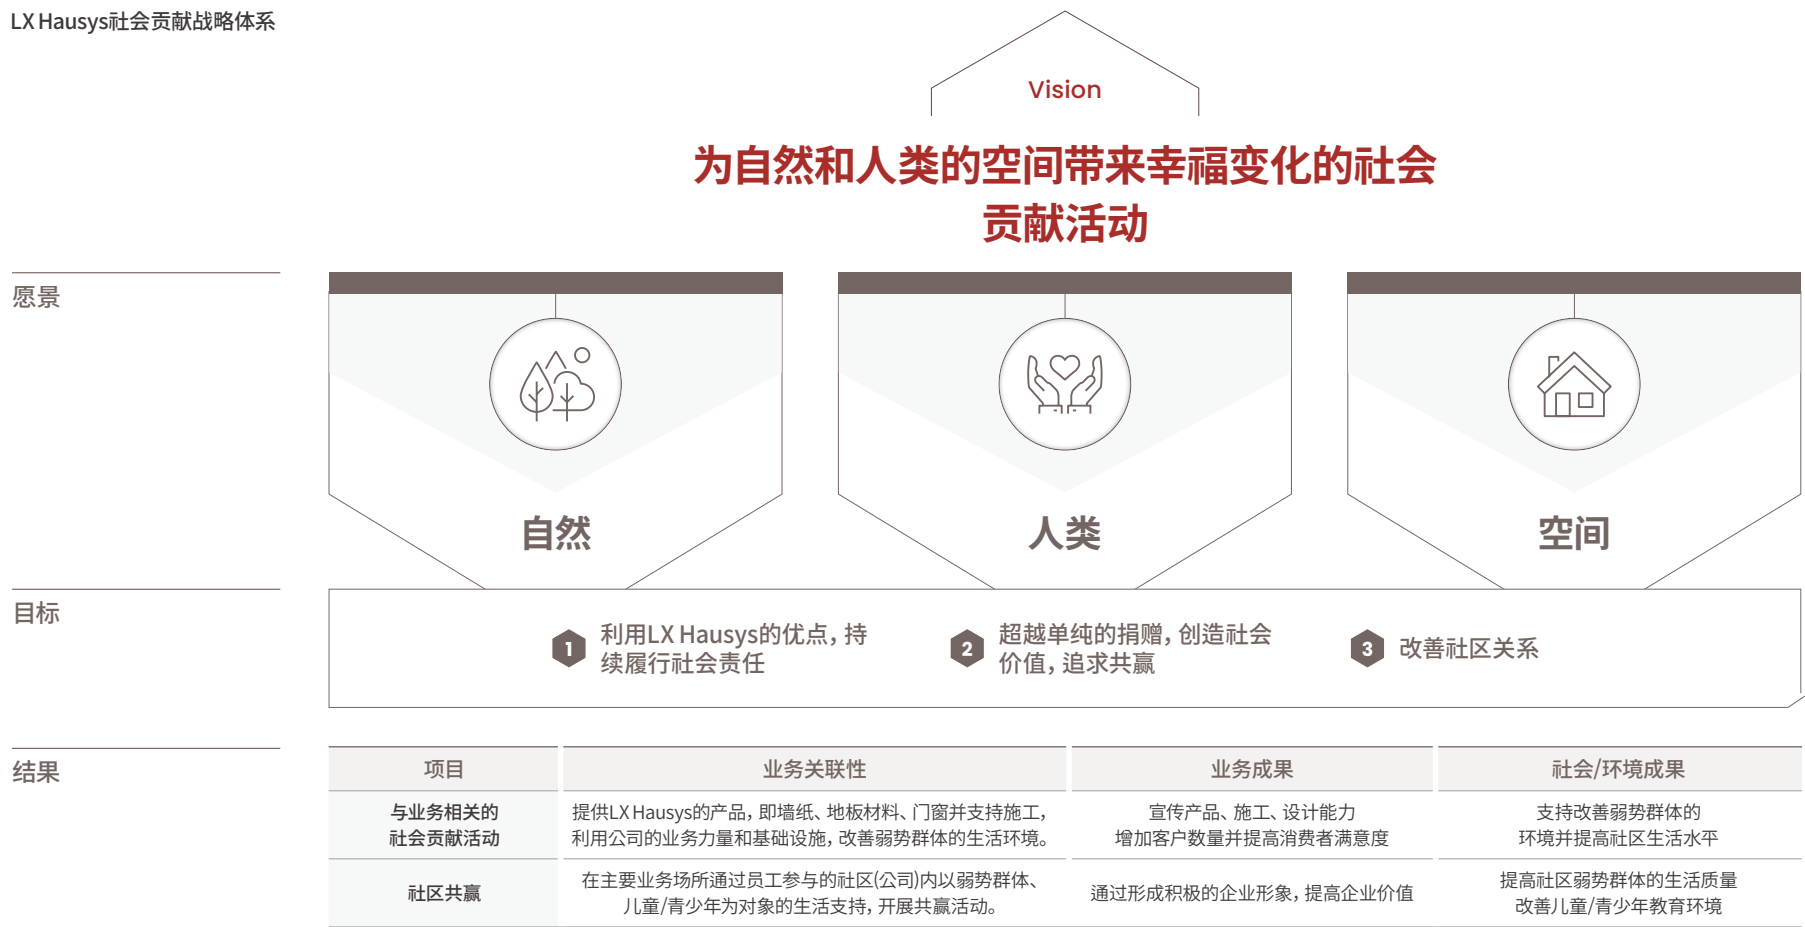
LX Hausys社会贡献战略体系

Vision

为自然和人类的空间带来幸福变化的社会贡献活动

愿景

自然

人类

空间

目标

1 利用LX Hausys的优点，持续履行社会责任

2 超越单纯的捐赠，创造社会价值，追求共赢

3 改善社区关系

结果

| 项目 | 业务关联性 | 业务成果 | 社会/环境成果 |
|---|---|---|---|
| 与业务相关的社会贡献活动 | 提供LX Hausys的产品，即墙纸、地板材料、门窗并支持施工，利用公司的业务力量和基础设施，改善弱势群体的生活环境。 | 宣传产品、施工、设计能力 增加客户数量并提高消费者满意度 | 支持改善弱势群体的环境并提高社区生活水平 |
| 社区共赢 | 在主要业务场所通过员工参与的社区(公司)内以弱势群体、儿童/青少年为对象的生活支持，开展共赢活动。 | 通过形成积极的企业形象，提高企业价值 | 提高社区弱势群体的生活质量 改善儿童/青少年教育环境 |